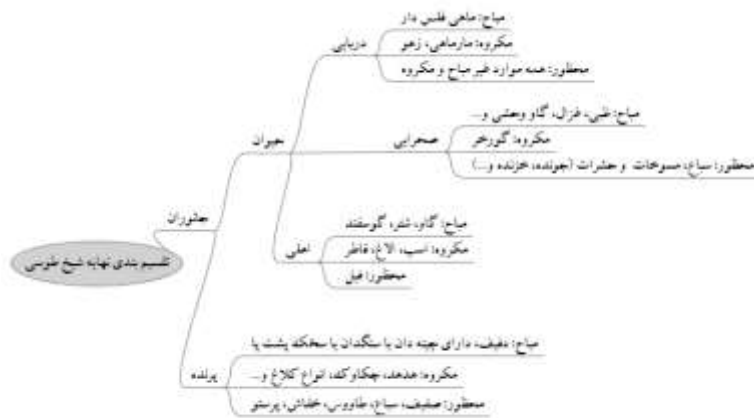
تقسیم بندی نهایه شیخ طوسی

خوردنی‌ها

حیوان

دریایی

مباح: ماهی فلس دار

مکروه: مارماهی، زهو

محظور: همه موارد غیر مباح و مکروه

صحرایی

مباح: ظبی، غزال، گاو وحشی و...

مکروه: گورخر

محظور: سباع، مسوخات و حشرات (جونده، خزنده و...)

اهلی

مباح: گاو، شتر، گوسفند

مکروه: اسب، الاغ، قاطر

محظور: فیل

پرنده

مباح: دفیف، دارای چینه دان یا سنگدان یا سیخک پشت پا

مکروه: هدهد، چکاوک، انواع کلاغ و...

محظور: صفیف، سباع، طاووس، خفاش، پرستو